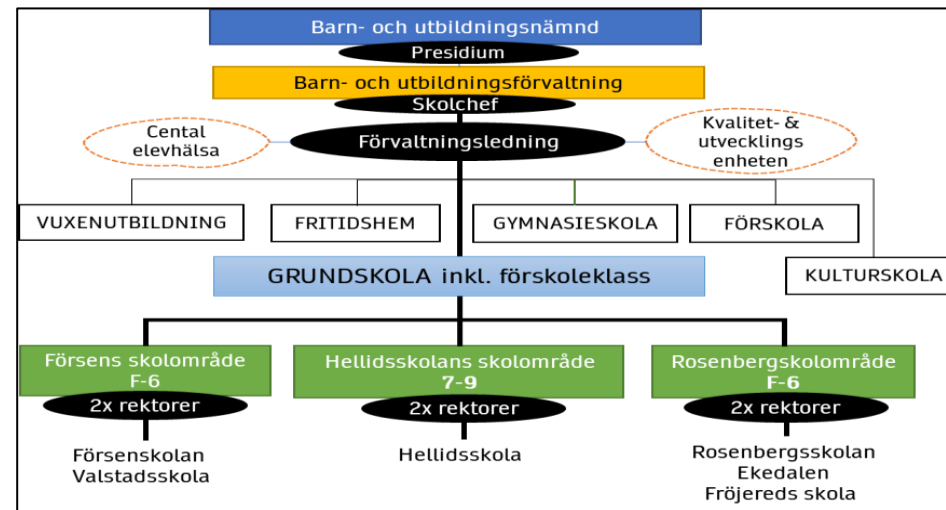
Barn- och utbildningsnämnd

Presidium

Barn- och utbildningsförvaltning

Skolchef

Cental elevhälsa

Förvaltningsledning

Kvalitet- & utvecklings enheten

VUXENUTBILDNING

FRITIDSHEM

GYMNASIESKOLA

FÖRSKOLA

GRUNDSKOLA inkl. förskoleklass

KULTURSKOLA

Försens skolområde F-6

2x rektorer

Försenskolan
Valstadsskola

Hellidsskolans skolområde 7-9

2x rektorer

Hellidsskola

Rosenbergskolområde F-6

2x rektorer

Rosenbergsskolan
Ekedalen
Fröjereds skola